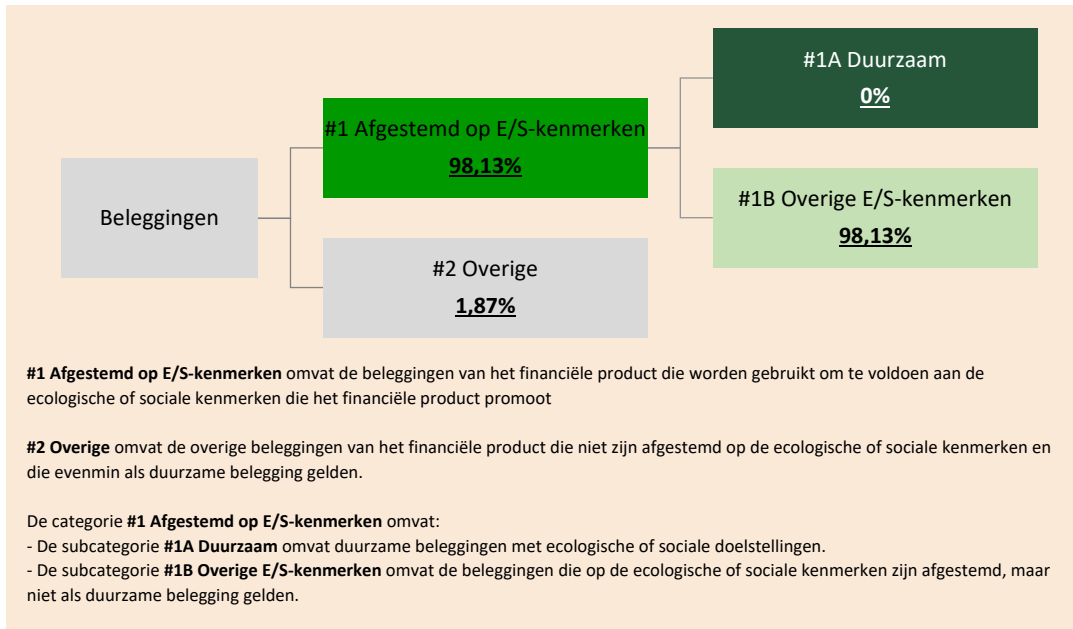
#1A Duurzaam
0%

#1 Afgestemd op E/S-kenmerken
98,13%

Beleggingen

#1B Overige E/S-kenmerken
98,13%

#2 Overige
1,87%

**#1 Afgestemd op E/S-kenmerken** omvat de beleggingen van het financiële product die worden gebruikt om te voldoen aan de ecologische of sociale kenmerken die het financiële product promoot

**#2 Overige** omvat de overige beleggingen van het financiële product die niet zijn afgestemd op de ecologische of sociale kenmerken en die evenmin als duurzame belegging gelden.

De categorie **#1 Afgestemd op E/S-kenmerken** omvat:
- De subcategorie **#1A Duurzaam** omvat duurzame beleggingen met ecologische of sociale doelstellingen.
- De subcategorie **#1B Overige E/S-kenmerken** omvat de beleggingen die op de ecologische of sociale kenmerken zijn afgestemd, maar niet als duurzame belegging gelden.